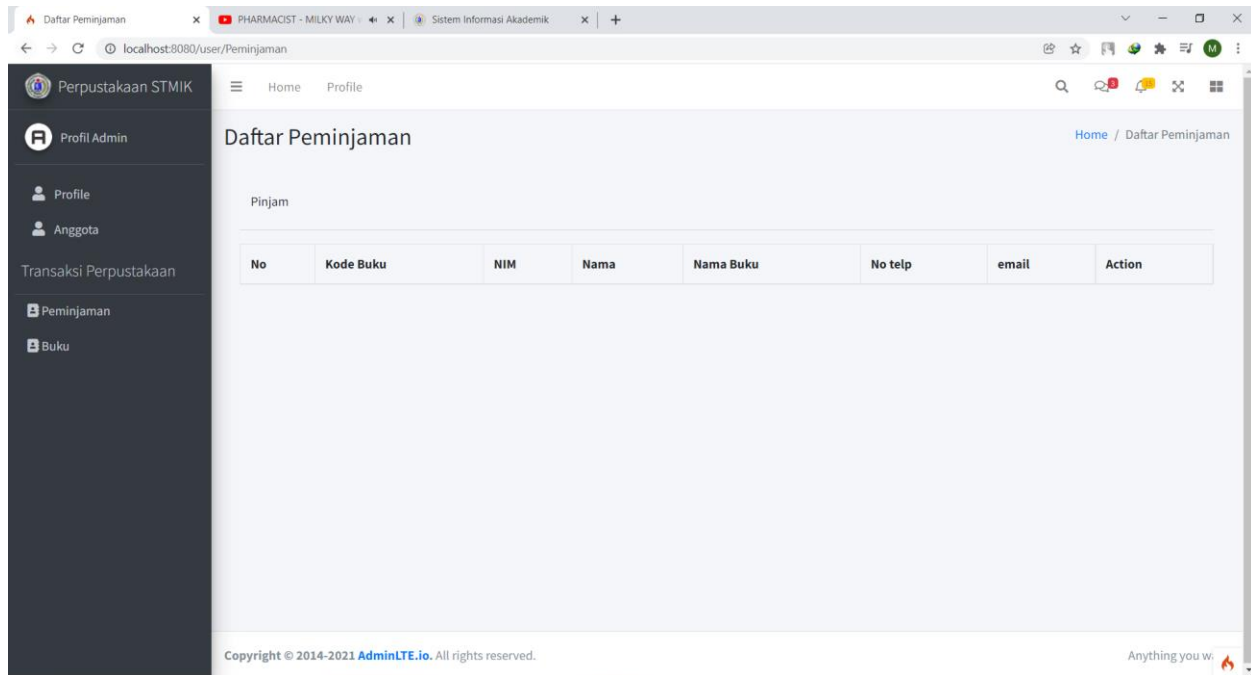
Daftar Peminjaman
PHARMACIST - MILKY WAY
Sistem Informasi Akademik
localhost:8080/user/Peminjaman

Perpustakaan STMIK
Home Profile

Profil Admin
Profile
Anggota
Transaksi Perpustakaan
Peminjaman
Buku

Daftar Peminjaman
Home / Daftar Peminjaman

Pinjam

| No | Kode Buku | NIM | Nama | Nama Buku | No telp | email | Action |
|---|---|---|---|---|---|---|---|

Copyright © 2014-2021 AdminLTE.io. All rights reserved.
Anything you w